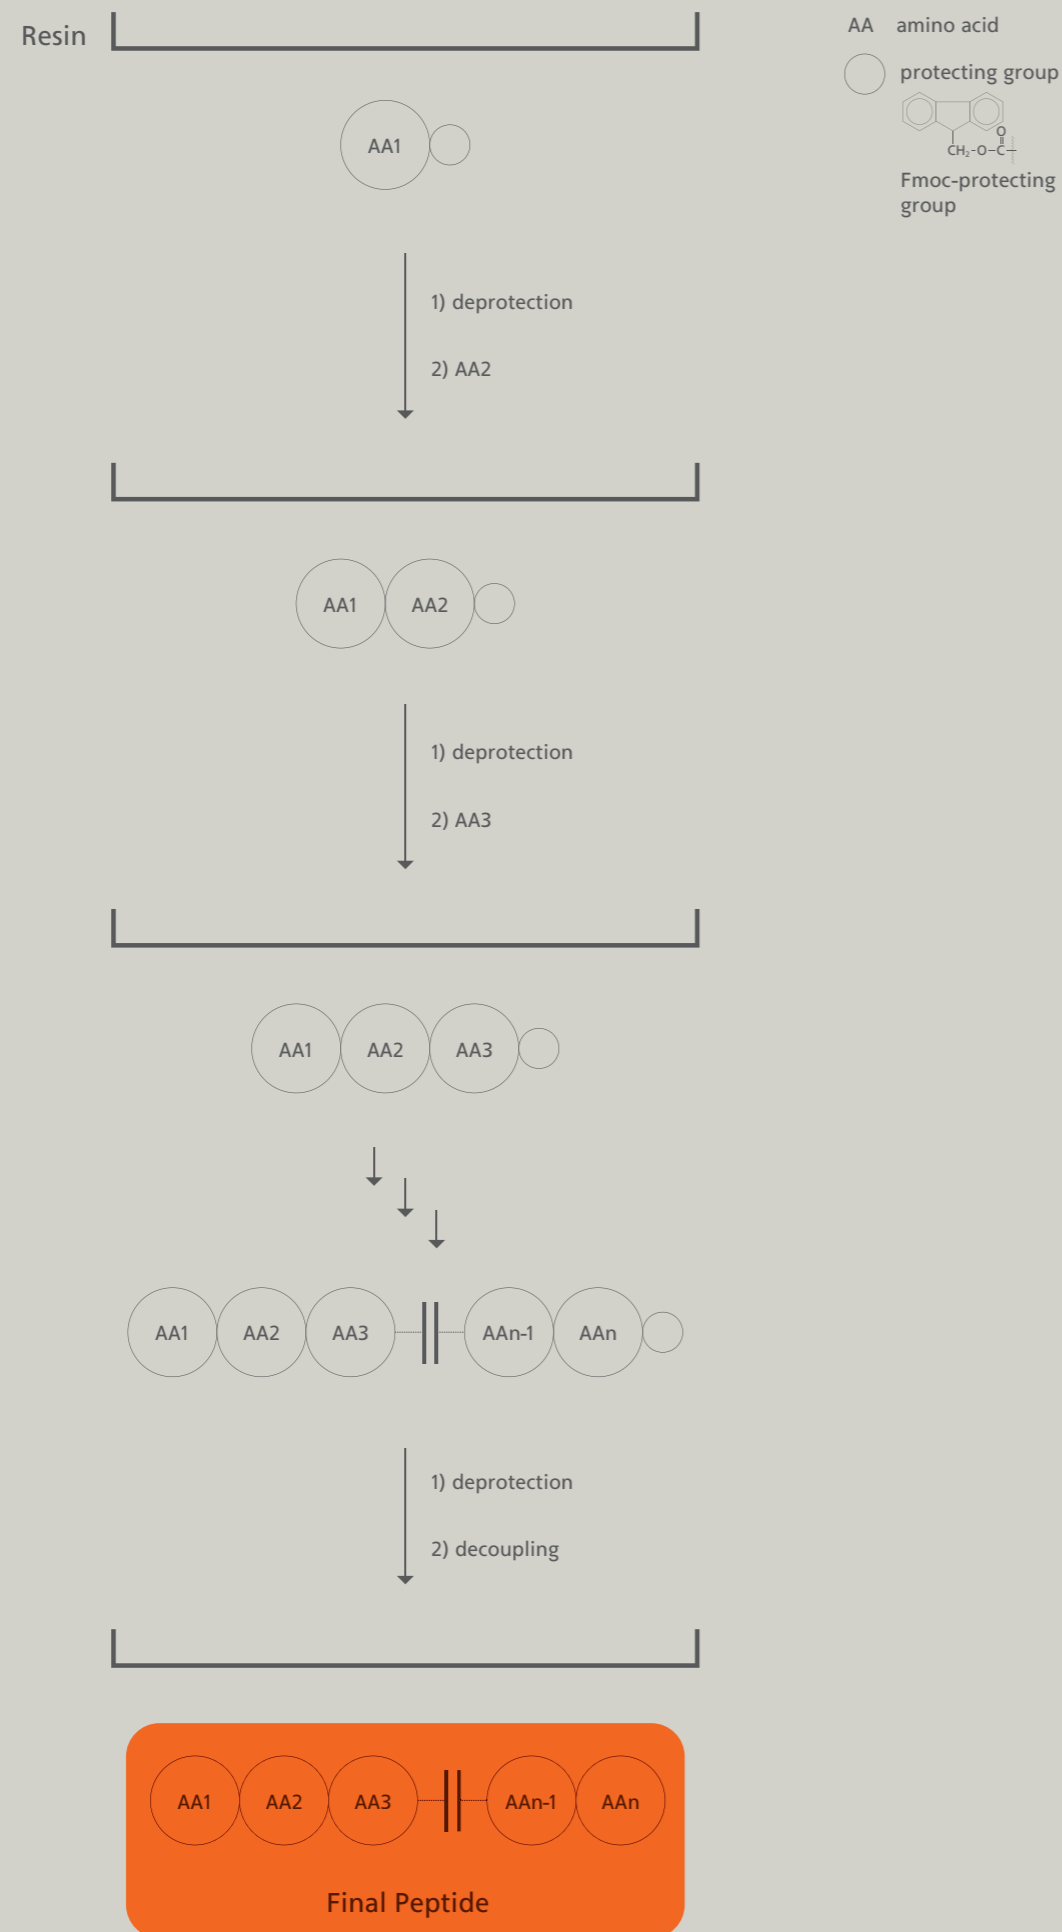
Resin

AA amino acid

protecting group

$CH_2-O-\overset{O}{\overset{\|}{C}}-$

Fmoc-protecting group

AA1

1) deprotection

2) AA2

AA1 AA2

1) deprotection

2) AA3

AA1 AA2 AA3

AA1 AA2 AA3 AAn-1 AAn

1) deprotection

2) decoupling

AA1 AA2 AA3 AAn-1 AAn

Final Peptide